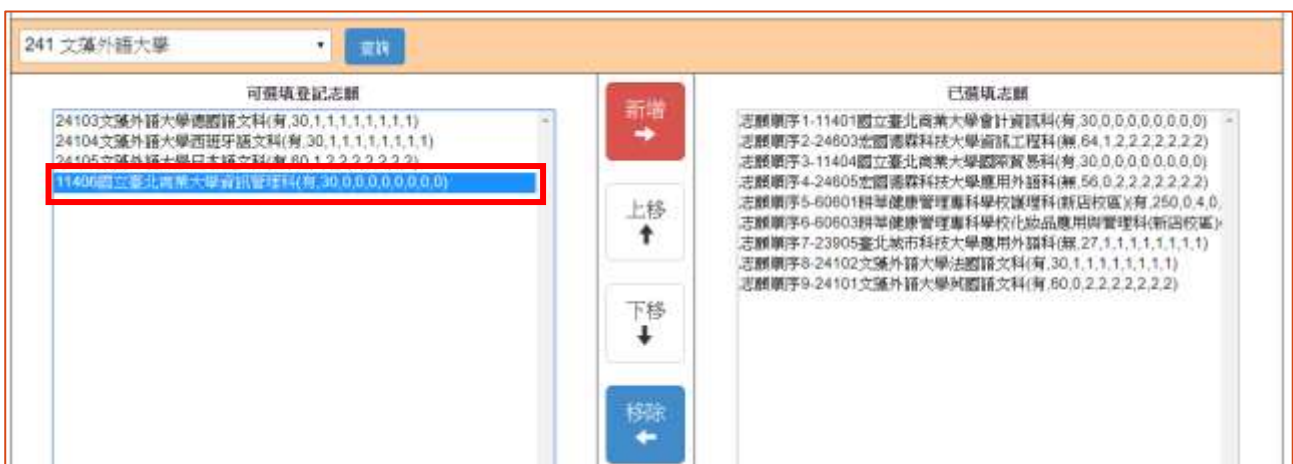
241 文藻外語大學

查詢

可選填登記志願

24103文藻外語大學德國語文科(有,30,1,1,1,1,1,1,1,1)
24104文藻外語大學西班牙語文科(有,30,1,1,1,1,1,1,1,1)
24105文藻外語大學日本語文科(有,60,1,2,2,2,2,2,2,2)
11406國立臺北商業大學資訊管理科(有,30,0,0,0,0,0,0,0,0)

新增

上移

下移

移除

已選填志願

志願順序1-11401國立臺北商業大學會計資訊科(有,30,0,0,0,0,0,0,0,0)
志願順序2-24603宏國德霖科技大學資訊工程科(無,64,1,2,2,2,2,2,2,2)
志願順序3-11404國立臺北商業大學國際貿易科(有,30,0,0,0,0,0,0,0,0)
志願順序4-24605宏國德霖科技大學應用外語科(無,56,0,2,2,2,2,2,2,2)
志願順序5-60601耕莘健康管理專科學校護理科(新店校區)(有,250,0,4,0,
志願順序6-60603耕莘健康管理專科學校化妝品應用與管理科(新店校區)
志願順序7-23905臺北城市科技大學應用外語科(無,27,1,1,1,1,1,1,1,1)
志願順序8-24102文藻外語大學法國語文科(有,30,1,1,1,1,1,1,1,1)
志願順序9-24101文藻外語大學英國語文科(有,60,0,2,2,2,2,2,2,2)